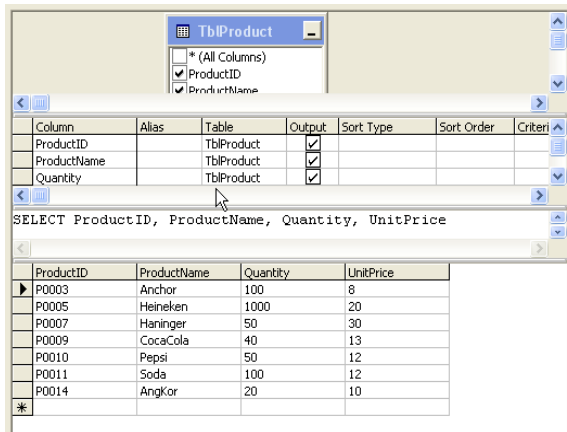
TblProduct

* (All Columns)
ProductID
ProductName

| Column | Alias | Table | Output | Sort Type | Sort Order | Criteri |
|---|---|---|---|---|---|---|
| ProductID | | TblProduct | ✓ | | | |
| ProductName | | TblProduct | ✓ | | | |
| Quantity | | TblProduct | ✓ | | | |

SELECT ProductID, ProductName, Quantity, UnitPrice

| ProductID | ProductName | Quantity | UnitPrice |
|---|---|---|---|
| P0003 | Anchor | 100 | 8 |
| P0005 | Heineken | 1000 | 20 |
| P0007 | Haninger | 50 | 30 |
| P0009 | CocaCola | 40 | 13 |
| P0010 | Pepsi | 50 | 12 |
| P0011 | Soda | 100 | 12 |
| P0014 | AngKor | 20 | 10 |
| * | | | |